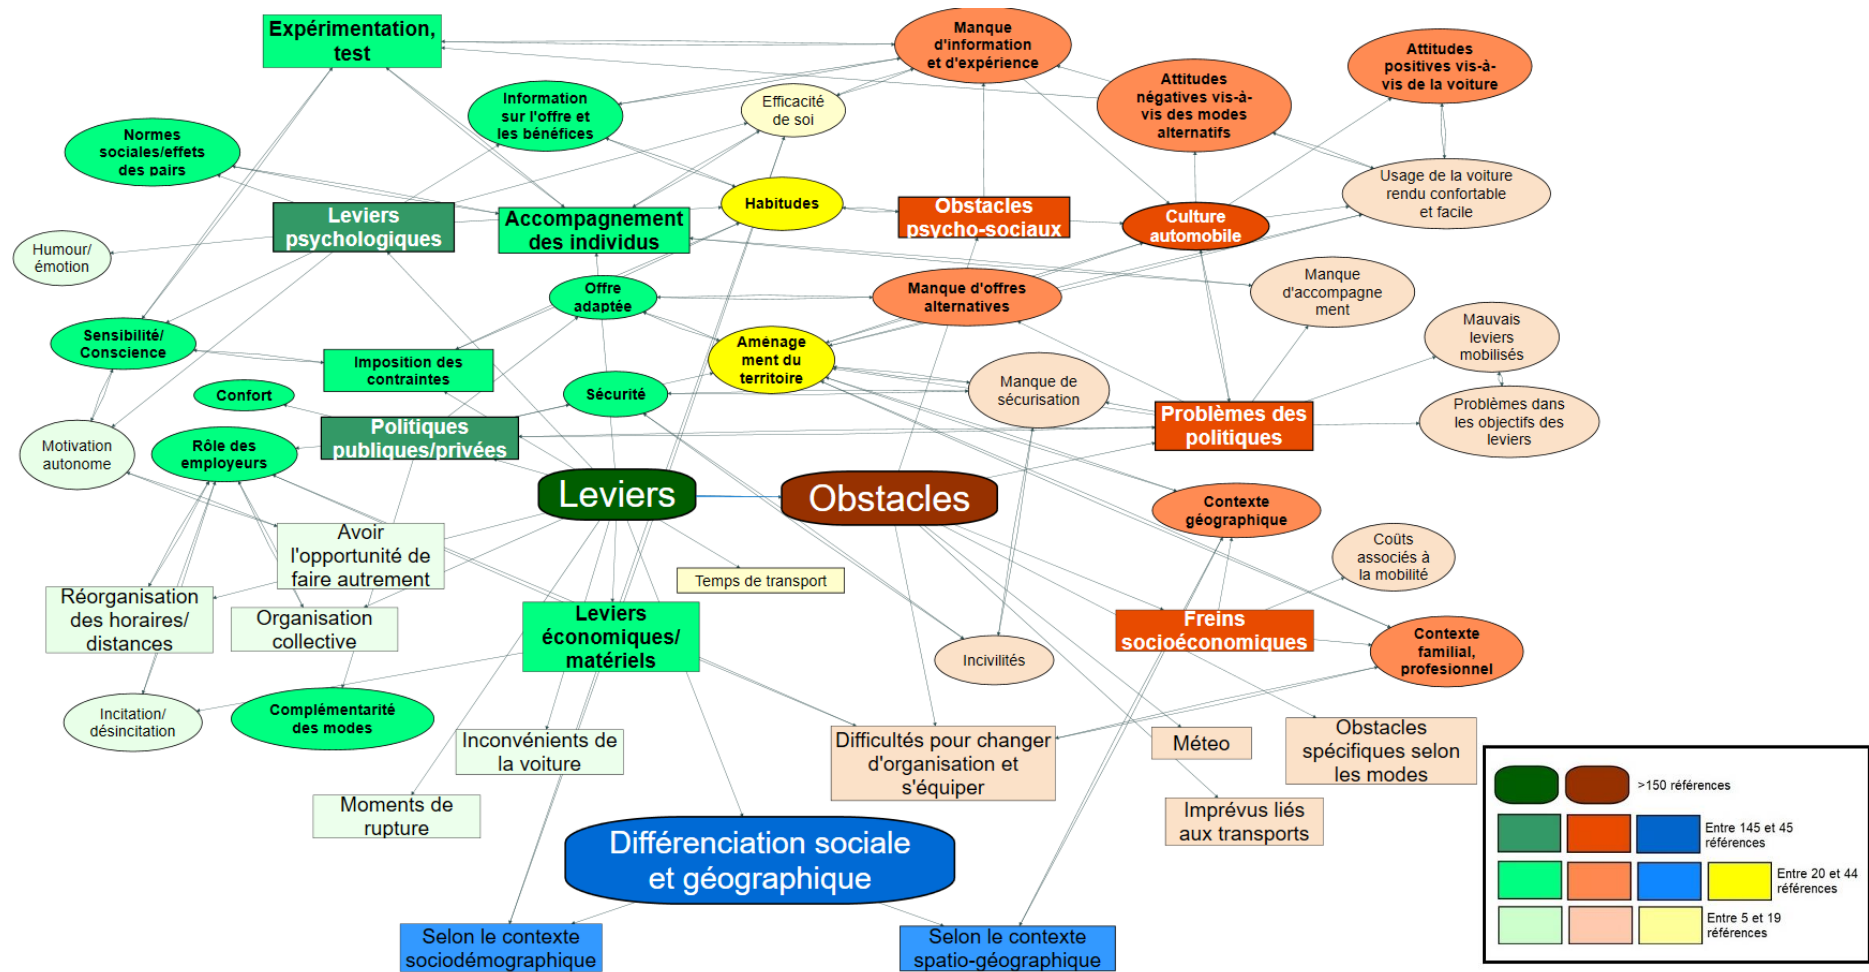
Expérimentation, test

Manque d'information et d'expérience

Attitudes positives vis-à-vis de la voiture

Attitudes négatives vis-à-vis des modes alternatifs

Information sur l'offre et les bénéfices

Efficacité de soi

Normes sociales/effets des pairs

Usage de la voiture rendu confortable et facile

Habitudes

Leviers psychologiques

Accompagnement des individus

Obstacles psycho-sociaux

Culture automobile

Humour/ émotion

Offre adaptée

Manque d'offres alternatives

Manque d'accompagnement

Mauvais leviers mobilisés

Sensibilité/ Conscience

Imposition des contraintes

Amenagement du territoire

Manque de sécurisation

Confort

Sécurité

Problèmes des politiques

Problèmes dans les objectifs des leviers

Politiques publiques/privées

Motivation autonome

Rôle des employeurs

Leviers

Obstacles

Contexte géographique

Avoir l'opportunité de faire autrement

Coûts associés à la mobilité

Temps de transport

Réorganisation des horaires/ distances

Organisation collective

Leviers économiques/ matériels

Freins socioéconomiques

Contexte familial, profesionnel

Incivilités

Incitation/ désincitation

Complémentarité des modes

Inconvénients de la voiture

Difficultés pour changer d'organisation et s'équiper

Méteo

Obstacles spécifiques selon les modes

Moments de rupture

Imprévus liés aux transports

Différenciation sociale et géographique

Selon le contexte sociodémographique

Selon le contexte spatio-géographique

>150 références

Entre 145 et 45 références

Entre 20 et 44 références

Entre 5 et 19 références